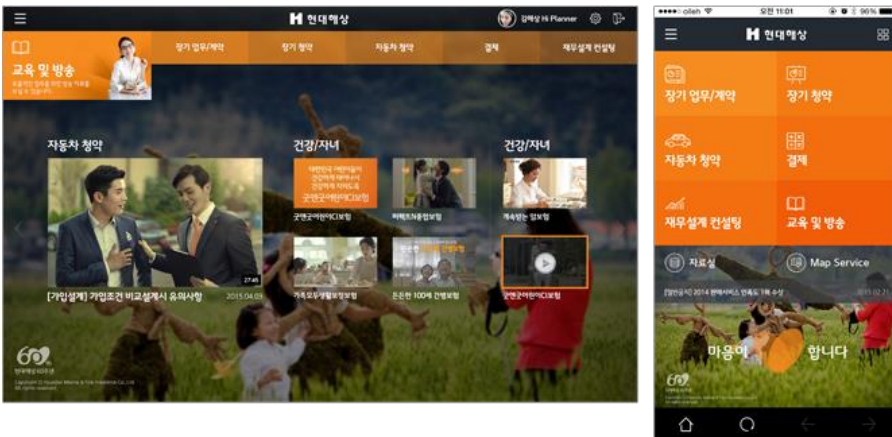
H 현대해상

강해상 Hi Planner

교육 및 방송

장기 업무/계약

장기 청약

자동차 청약

결제

재무설계 컨설팅

자동차 청약

27:45

[가입설계] 가입조건 비교설계시 유의사항

2015.04.03

건강/자녀

대한민국 어린이들이 건강하게 자라도록 굿앤굿어린이CI보험

굿앤굿어린이CI보험

퍼펙트종합보험

가족모두생활보장보험

든든한 100세 간병보험

건강/자녀

계속받는 암보험

굿앤굿어린이CI보험

60

현대해상 60주년

olleh

오전 11:01

96%

H 현대해상

장기 업무/계약

장기 청약

자동차 청약

결제

재무설계 컨설팅

교육 및 방송

자료실

Map Service

[알림공지] 2014 현대서비스 컨퍼런스 1회 수상

2015.02.11

마음이

합니다

60